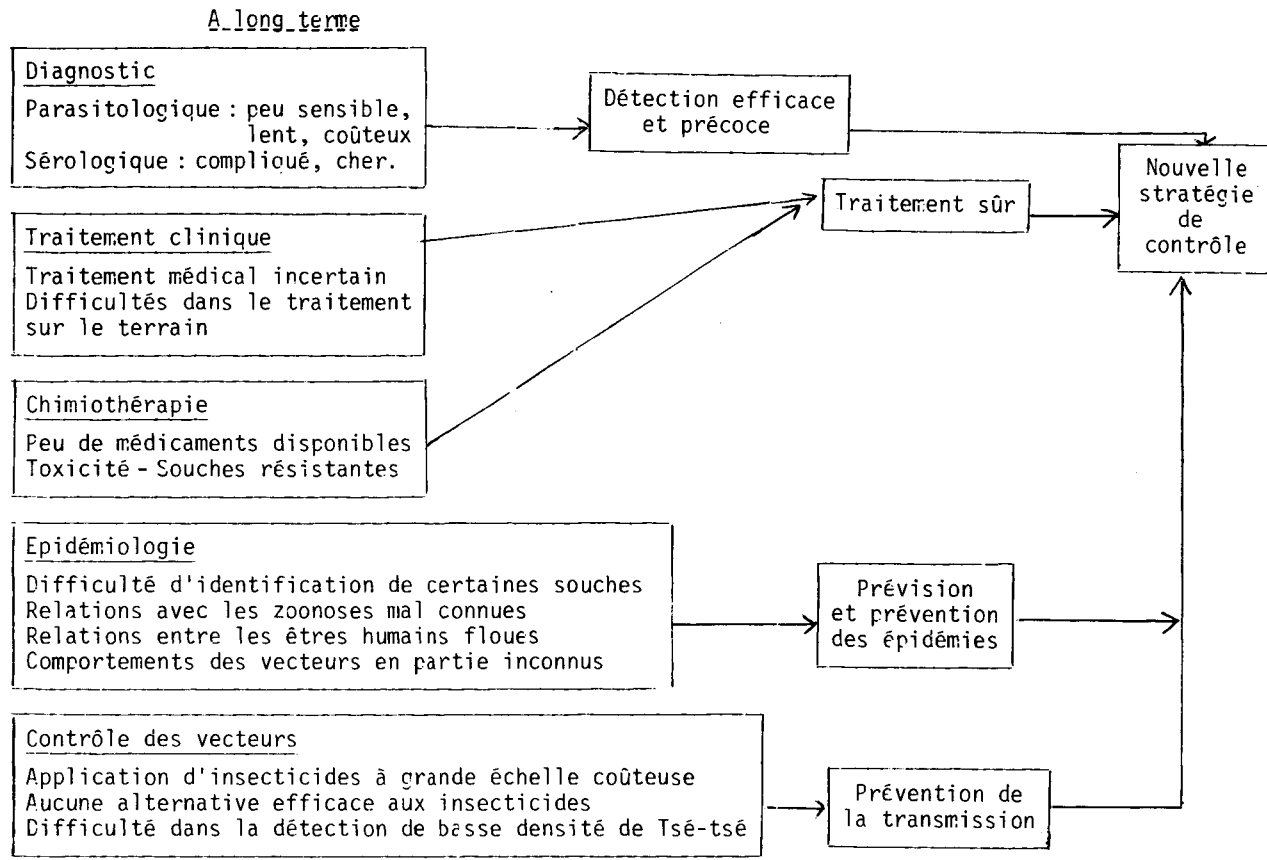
A long terme

Diagnostic

Parasitologique : peu sensible, lent, coûteux
Sérologique : compliqué, cher.

Détection efficace et précoce

Nouvelle stratégie de contrôle

Traitement sûr

Traitement clinique

Traitement médical incertain
Difficultés dans le traitement sur le terrain

Chimiothérapie

Peu de médicaments disponibles
Toxicité - Souches résistantes

Epidémiologie

Difficulté d'identification de certaines souches
Relations avec les zoonoses mal connues
Relations entre les êtres humains floues
Comportements des vecteurs en partie inconnus

Prévision et prévention des épidémies

Contrôle des vecteurs

Application d'insecticides à grande échelle coûteuse
Aucune alternative efficace aux insecticides
Difficulté dans la détection de basse densité de Tsé-tsé

Prévention de la transmission